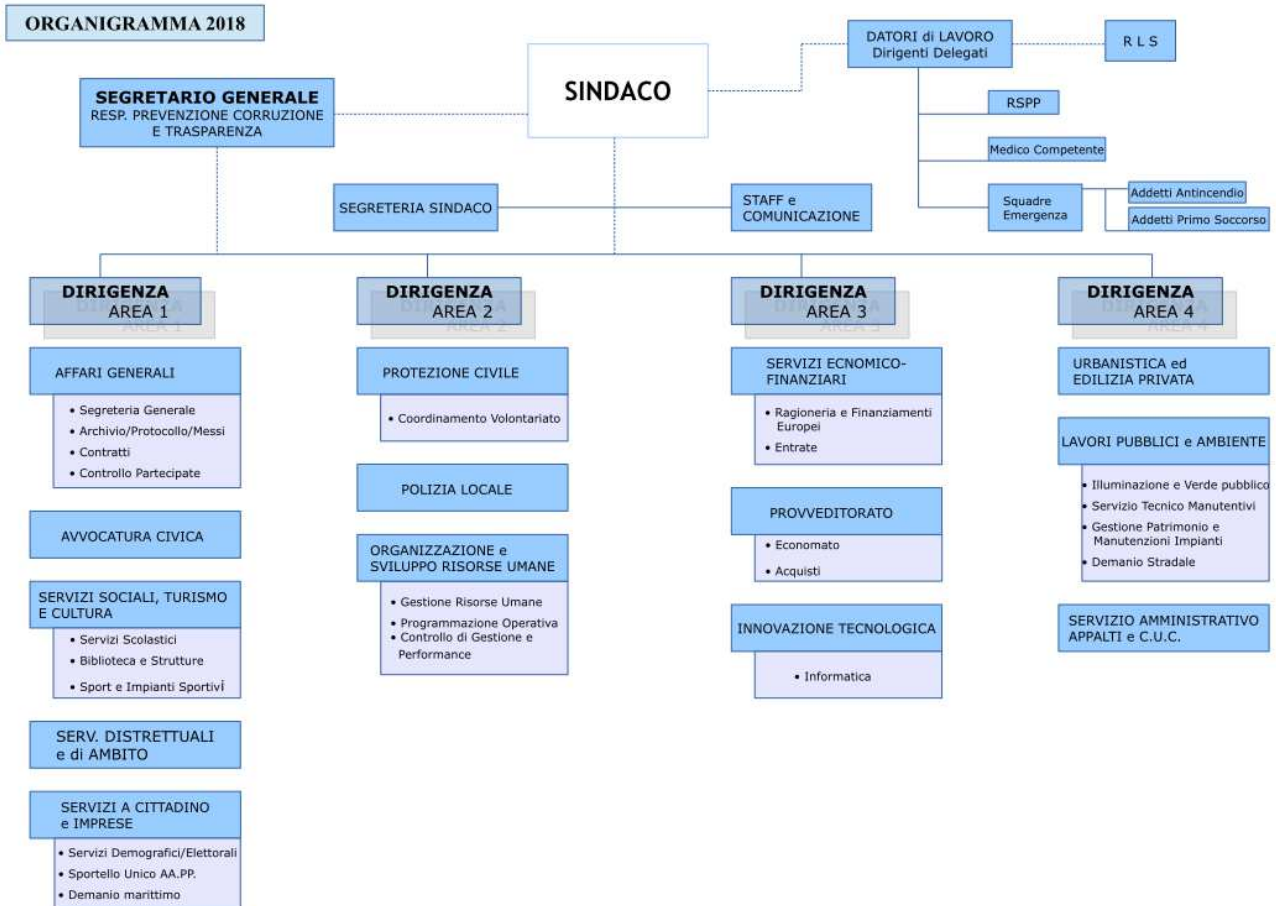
ORGANIGRAMMA 2018

SINDACO

DATORI di LAVORO
Dirigenti Delegati

R L S

RSPP

Medico Competente

Squadre Emergenza

Addetti Antincendio

Addetti Primo Soccorso

SEGRETARIO GENERALE
RESP. PREVENZIONE CORRUZIONE E TRASPARENZA

SEGRETERIA SINDACO

STAFF e COMUNICAZIONE

DIRIGENZA
AREA 1

AFFARI GENERALI
• Segreteria Generale
• Archivio/Protocollo/Messi
• Contratti
• Controllo Partecipate

AVVOCATURA CIVICA

SERVIZI SOCIALI, TURISMO E CULTURA
• Servizi Scolastici
• Biblioteca e Strutture
• Sport e Impianti Sportivi

SERV. DISTRETTUALI e di AMBITO

SERVIZI A CITTADINO e IMPRESE
• Servizi Demografici/Elettorali
• Sportello Unico AA.PP.
• Demanio marittimo

DIRIGENZA
AREA 2

PROTEZIONE CIVILE
• Coordinamento Volontariato

POLIZIA LOCALE

ORGANIZZAZIONE e SVILUPPO RISORSE UMANE
• Gestione Risorse Umane
• Programmazione Operativa
• Controllo di Gestione e Performance

DIRIGENZA
AREA 3

SERVIZI ECNOMICO-FINANZIARI
• Ragioneria e Finanziamenti Europei
• Entrate

PROVVEDITORATO
• Economato
• Acquisti

INNOVAZIONE TECNOLOGICA
• Informatica

DIRIGENZA
AREA 4

URBANISTICA ed EDILIZIA PRIVATA

LAVORI PUBBLICI e AMBIENTE
• Illuminazione e Verde pubblico
• Servizio Tecnico Manutentivi
• Gestione Patrimonio e Manutenzioni Impianti
• Demanio Stradale

SERVIZIO AMMINISTRATIVO APPALTI e C.U.C.